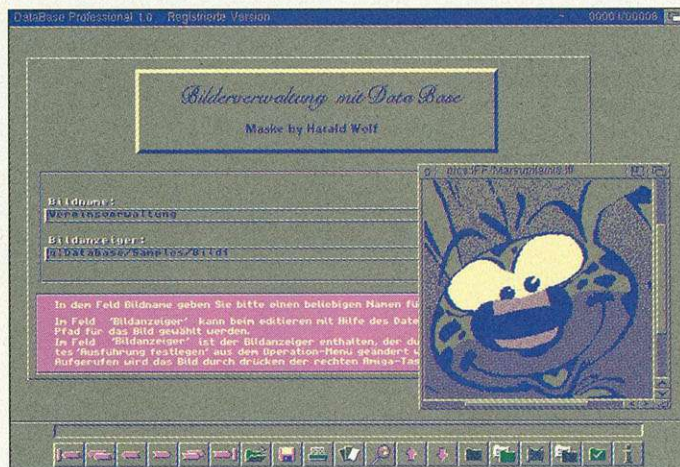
DataBase Professional 1.0 Registrierte Version 0000 I/00006

Bilderverwaltung mit Data Base

Maske by Harald Wolf

Bildname:
Vereinsverwaltung

Bildanzeiger:
g:Database/Samples/Bild1

In dem Feld Bildname geben Sie bitte einen beliebigen Namen für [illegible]
In Feld 'Bildanzeiger' kann beim editieren mit Hilfe des Date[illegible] Pfad für das Bild gewählt werden.
Im Feld 'Bildanzeiger' ist der Bildanzeiger enthalten, der du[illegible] tes'Ausführung festlegen' aus dem Operation-Menu geändert w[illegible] Aufgerufen wird das Bild durch drücken der rechten Amiga-Tas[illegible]

g:Pics/IFF/Marsupilami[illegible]